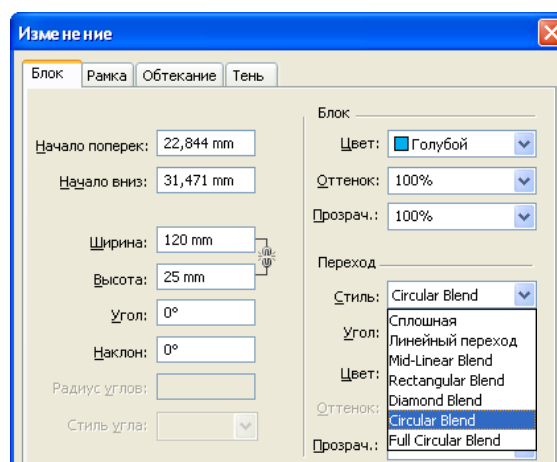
Изменение

Блок | Рамка | Обтекание | Тень

Начало поперек: 22,844 mm
Начало вниз: 31,471 mm
Ширина: 120 mm
Высота: 25 mm
Угол: 0°
Наклон: 0°
Радиус углов:
Стиль угла:

Блок
Цвет: Голубой
Оттенок: 100%
Прозрач.: 100%

Переход
Стиль: Circular Blend
Угол:
Цвет:
Оттенок:
Прозрач.:

Сплошная
Линейный переход
Mid-Linear Blend
Rectangular Blend
Diamond Blend
Circular Blend
Full Circular Blend